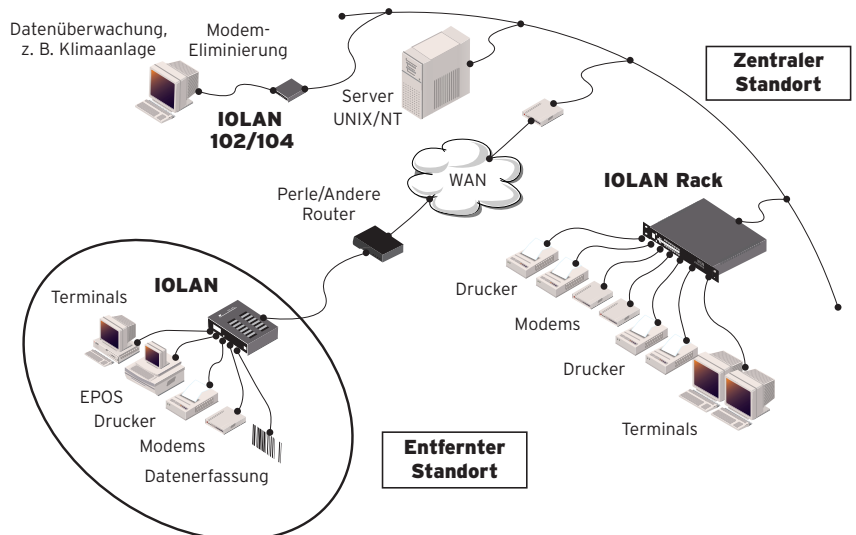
Datenüberwachung, z. B. Klimaanlage

Modem-Eliminierung

IOLAN 102/104

Server UNIX/NT

Zentraler Standort

WAN

Perle/Andere Router

IOLAN Rack

IOLAN

Terminals

EPOS

Drucker

Modems

Datenerfassung

Drucker

Modems

Drucker

Terminals

Entfernter Standort